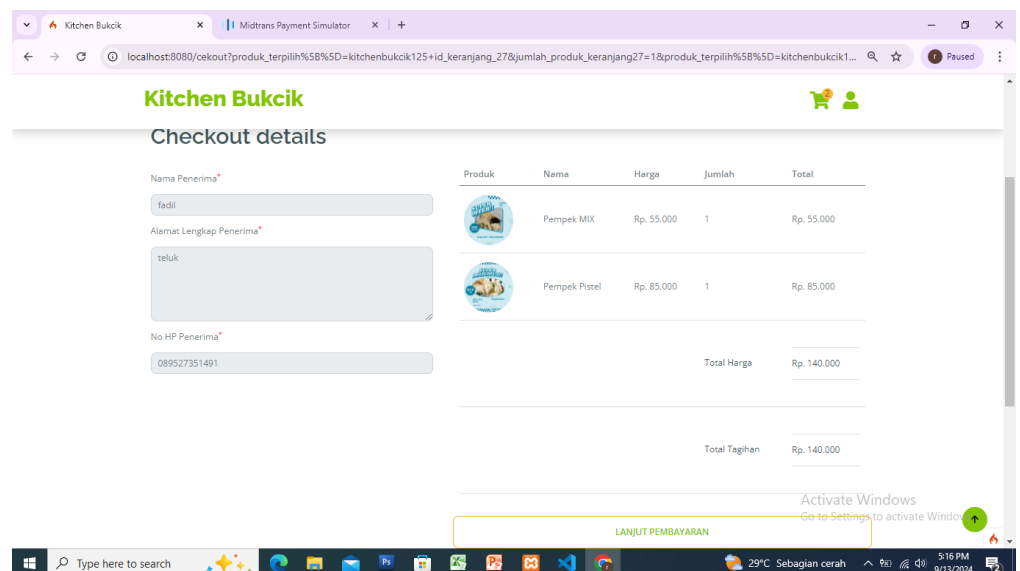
Kitchen Bukcik × Midtrans Payment Simulator × +

localhost:8080/cekout?produk_terpilih%5B%5D=kitchenbukcik125+id_keranjang_27&jumlah_produk_keranjang27=1&produk_terpilih%5B%5D=kitchenbukcik1...

Paused

Kitchen Bukcik

2

Checkout details

Nama Penerima*

fadil

Alamat Lengkap Penerima*

teluk

No HP Penerima*

089527351491

| Produk | Nama | Harga | Jumlah | Total |
|---|---|---|---|---|
| | Pempek MIX | Rp. 55.000 | 1 | Rp. 55.000 |
| | Pempek Pistel | Rp. 85.000 | 1 | Rp. 85.000 |
| | | | Total Harga | Rp. 140.000 |
| | | | Total Tagihan | Rp. 140.000 |

LANJUT PEMBAYARAN

Activate Windows
Go to Settings to activate Windows.

Type here to search

29°C Sebagian cerah

5:16 PM
9/13/2024